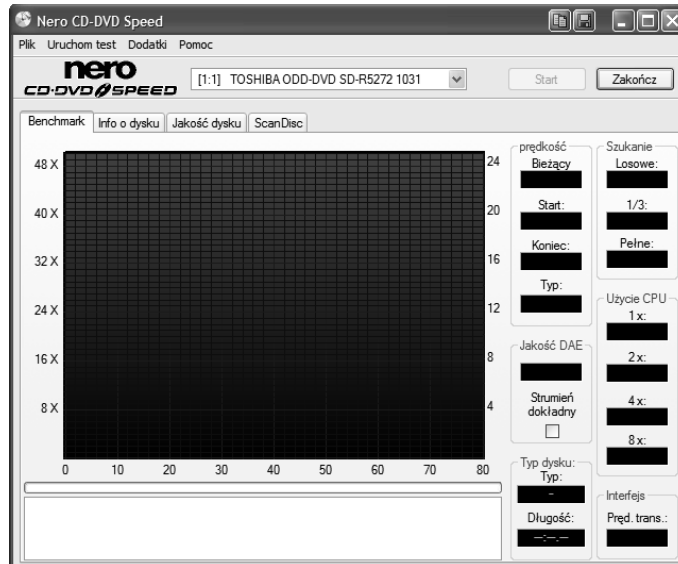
Nero CD-DVD Speed

Plik Uruchom test Dodatki Pomoc

nero CD·DVD SPEED

[1:1] TOSHIBA ODD-DVD SD-R5272 1031

Start

Zakończ

Benchmark | Info o dysku | Jakość dysku | ScanDisc

48 X
40 X
32 X
24 X
16 X
8 X

24
20
16
12
8
4

0 10 20 30 40 50 60 70 80

prędkość
Bieżący
Start:
Koniec:
Typ:

Jakość DAE
Strumień dokładny

Typ dysku:
Typ:
-
Długość:
--:--.--

Szukanie
Losowe:
1/3:
Pełne:

Użycie CPU
1 x:
2 x:
4 x:
8 x:

Interfejs
Pręd. trans.: